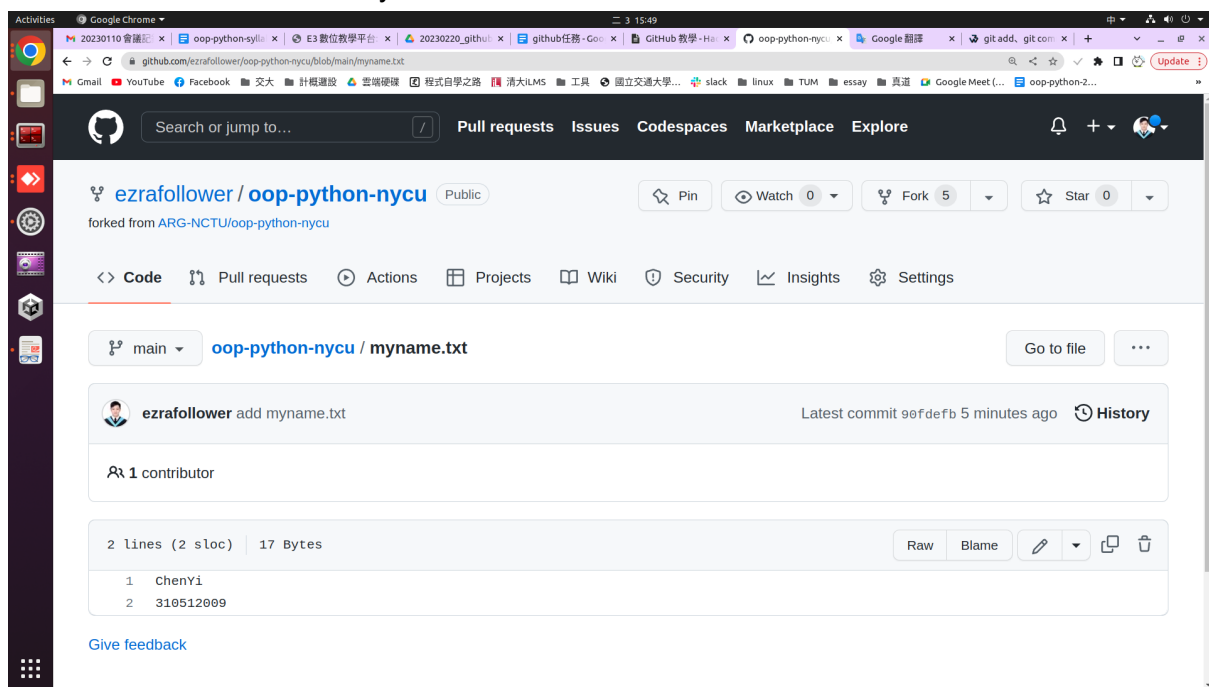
Activities Google Chrome 二 3 15:49 中

20230110 會議記 | oop-python-sylla | E3 數位教學平台 | 20230220_githul | github任務 - Goo | GitHub 教學 - Ha | oop-python-nycu | Google 翻譯 | git add、git com | +

github.com/ezrafollower/oop-python-nycu/blob/main/myname.txt

Update

Gmail YouTube Facebook 交大 計概週設 雲端硬碟 程式自學之路 清大iLMS 工具 國立交通大學... slack linux TUM essay 真道 Google Meet (... oop-python-2...

Search or jump to... / Pull requests Issues Codespaces Marketplace Explore

ezrafollower / oop-python-nycu Public

forked from ARG-NCTU/oop-python-nycu

Pin Watch 0 Fork 5 Star 0

Code Pull requests Actions Projects Wiki Security Insights Settings

main oop-python-nycu / myname.txt

Go to file ...

ezrafollower add myname.txt

Latest commit 90fdefb 5 minutes ago History

1 contributor

2 lines (2 sloc) 17 Bytes

Raw Blame

1 ChenYi
2 310512009

Give feedback